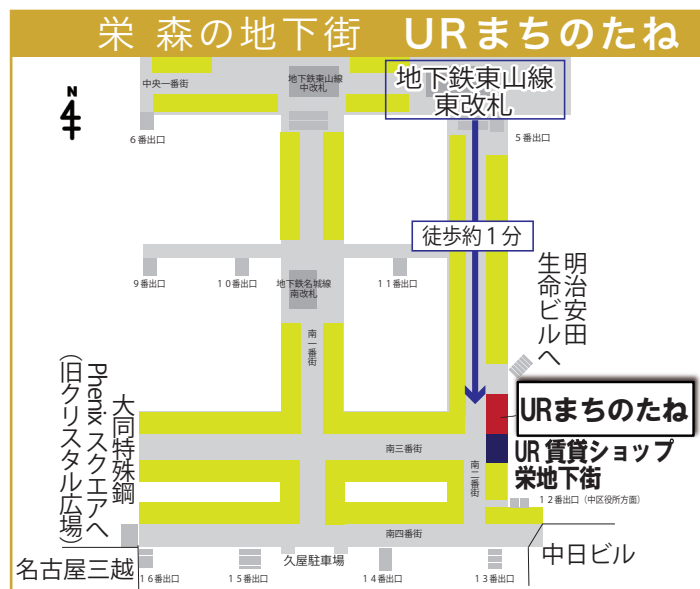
栄 森の地下街 URまちのたね

N

中央一番街

地下鉄東山線中改札

地下鉄東山線
東改札

6番出口

5番出口

徒歩約1分

9番出口

10番出口

地下鉄名城線南改札

11番出口

明治安田生命ビルへ

南一番街

Phenix スクエアへ
(旧クリスタル広場)

大同特殊鋼

URまちのたね

UR 賃貸ショップ
栄地下街

南三番街

南二番街

12番出口(中区役所方面)

南四番街

名古屋三越

久屋駐車場

中日ビル

16番出口

15番出口

14番出口

13番出口